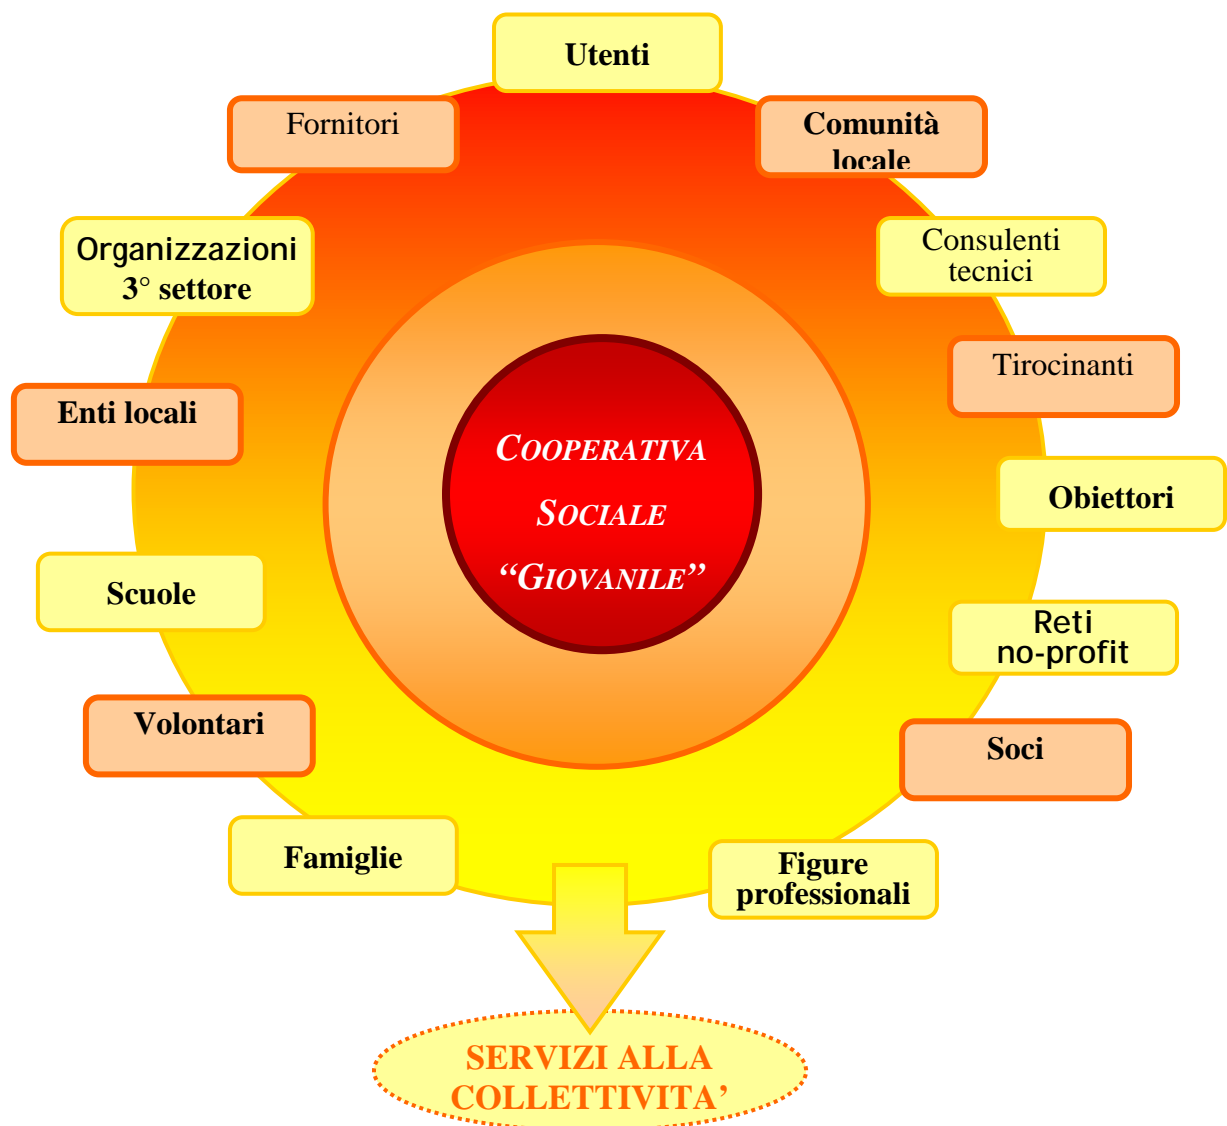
Utenti

Fornitori

Comunità locale

Organizzazioni 3° settore

Consulenti tecnici

Tirocinanti

Enti locali

COOPERATIVA SOCIALE “GIOVANILE”

Obiettori

Scuole

Reti no-profit

Volontari

Soci

Famiglie

Figure professionali

SERVIZI ALLA COLLETTIVITA’